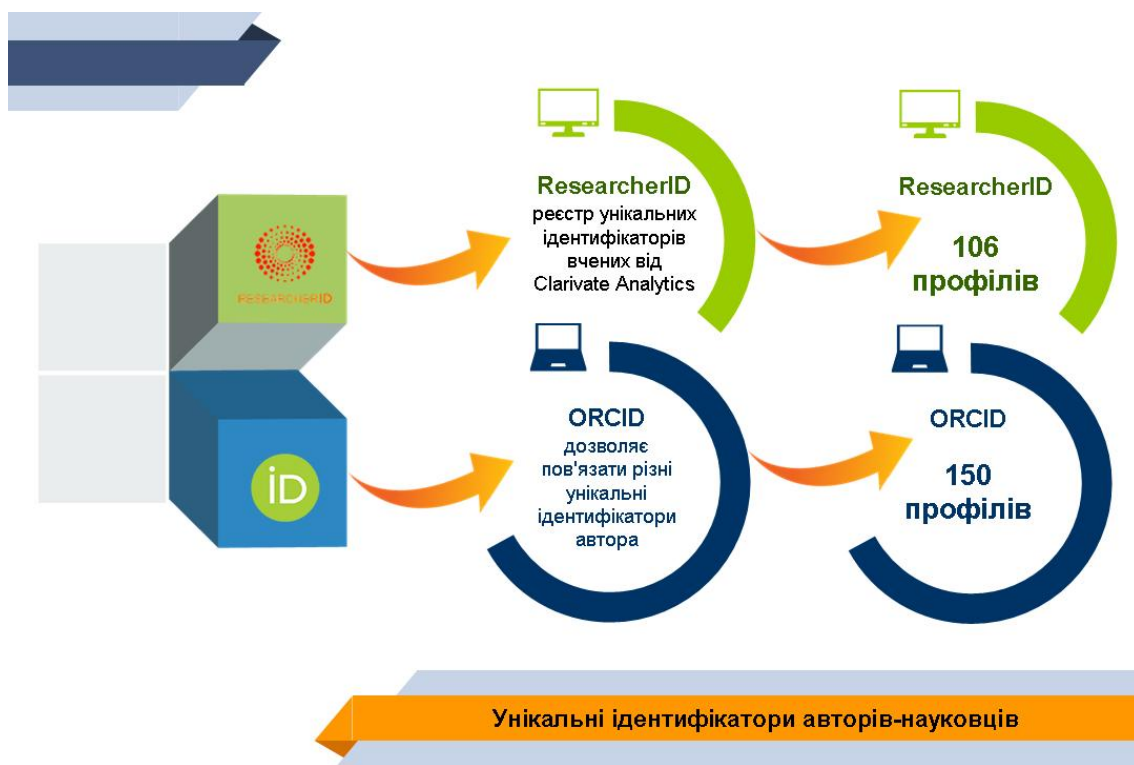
RESEARCHERID

iD

ResearcherID
реєстр унікальних ідентифікаторів вчених від Clarivate Analytics

ResearcherID
106
профілів

ORCID
дозволяє пов'язати різні унікальні ідентифікатори автора

ORCID
150
профілів

Унікальні ідентифікатори авторів-науковців